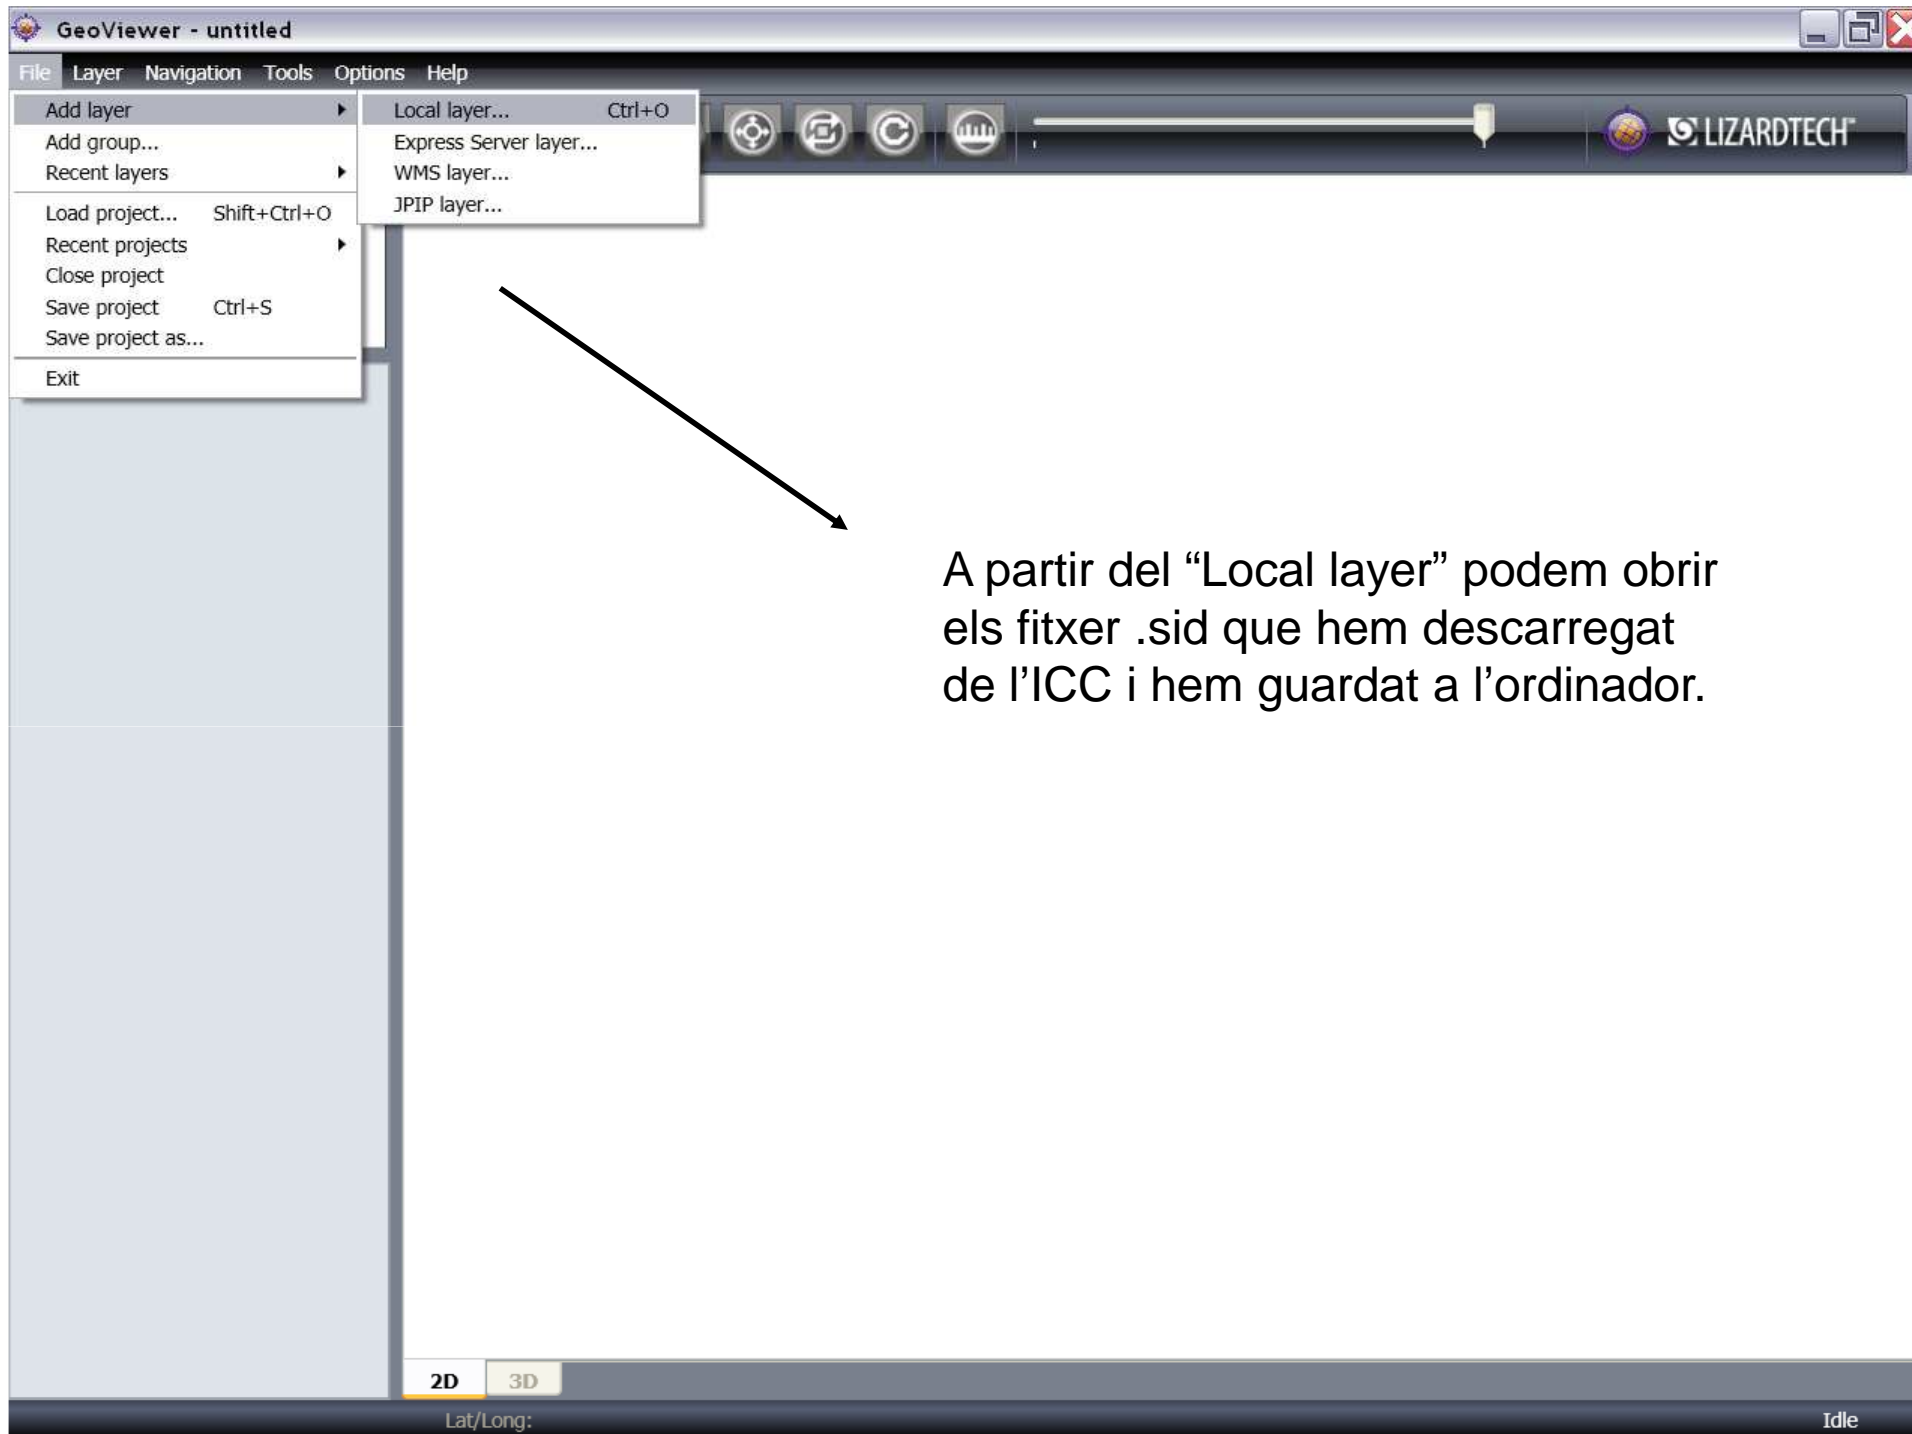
GeoViewer - untitled

File Layer Navigation Tools Options Help

Add layer
Add group...
Recent layers
Load project... Shift+Ctrl+O
Recent projects
Close project
Save project Ctrl+S
Save project as...
Exit

Local layer... Ctrl+O
Express Server layer...
WMS layer...
JPIP layer...

LIZARDTECH

A partir del “Local layer” podem obrir els fitxer .sid que hem descarregat de l’ICC i hem guardat a l’ordinador.

2D 3D

Lat/Long:

Idle